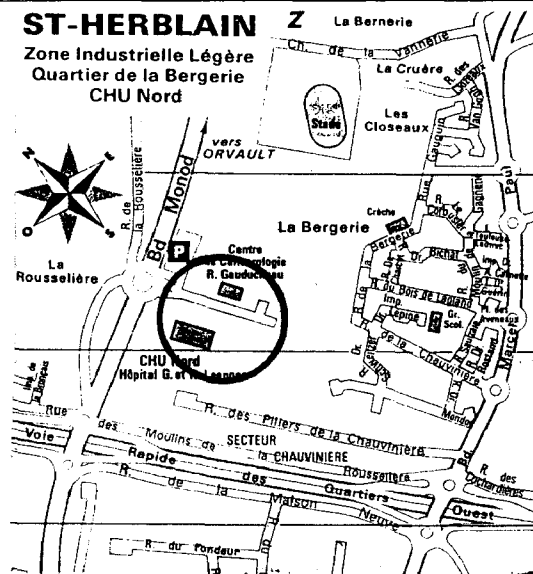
ST-HERBLAIN
Zone Industrielle Légère
Quartier de la Bergerie
CHU Nord

Z

La Bernerie

Ch. de la Vannerie

La Cruère

Stade

Les Closeaux

vers ORVAULT

N

O

S

E

R. de la Rousselière

Bd Monod

P

Centre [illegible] R. Gauducheau

La Rousselière

La Bergerie

Crèche

CHU Nord Hôpital G. et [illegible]

Rue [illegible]

R. des Piliers de la Chauvinière

Voie des Moulins de la Chauvinière

SECTEUR la CHAUVINIERE

Rapide des Quartiers

Rousselière

R. de la Maison Neuve

Ouest

R. du Fondeur

R. des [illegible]

Gr. Scol.

de la Chauvinière

Imp.

Bichat

R. du Bois de Lapland

Lapine

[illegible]

Marcel

Paul